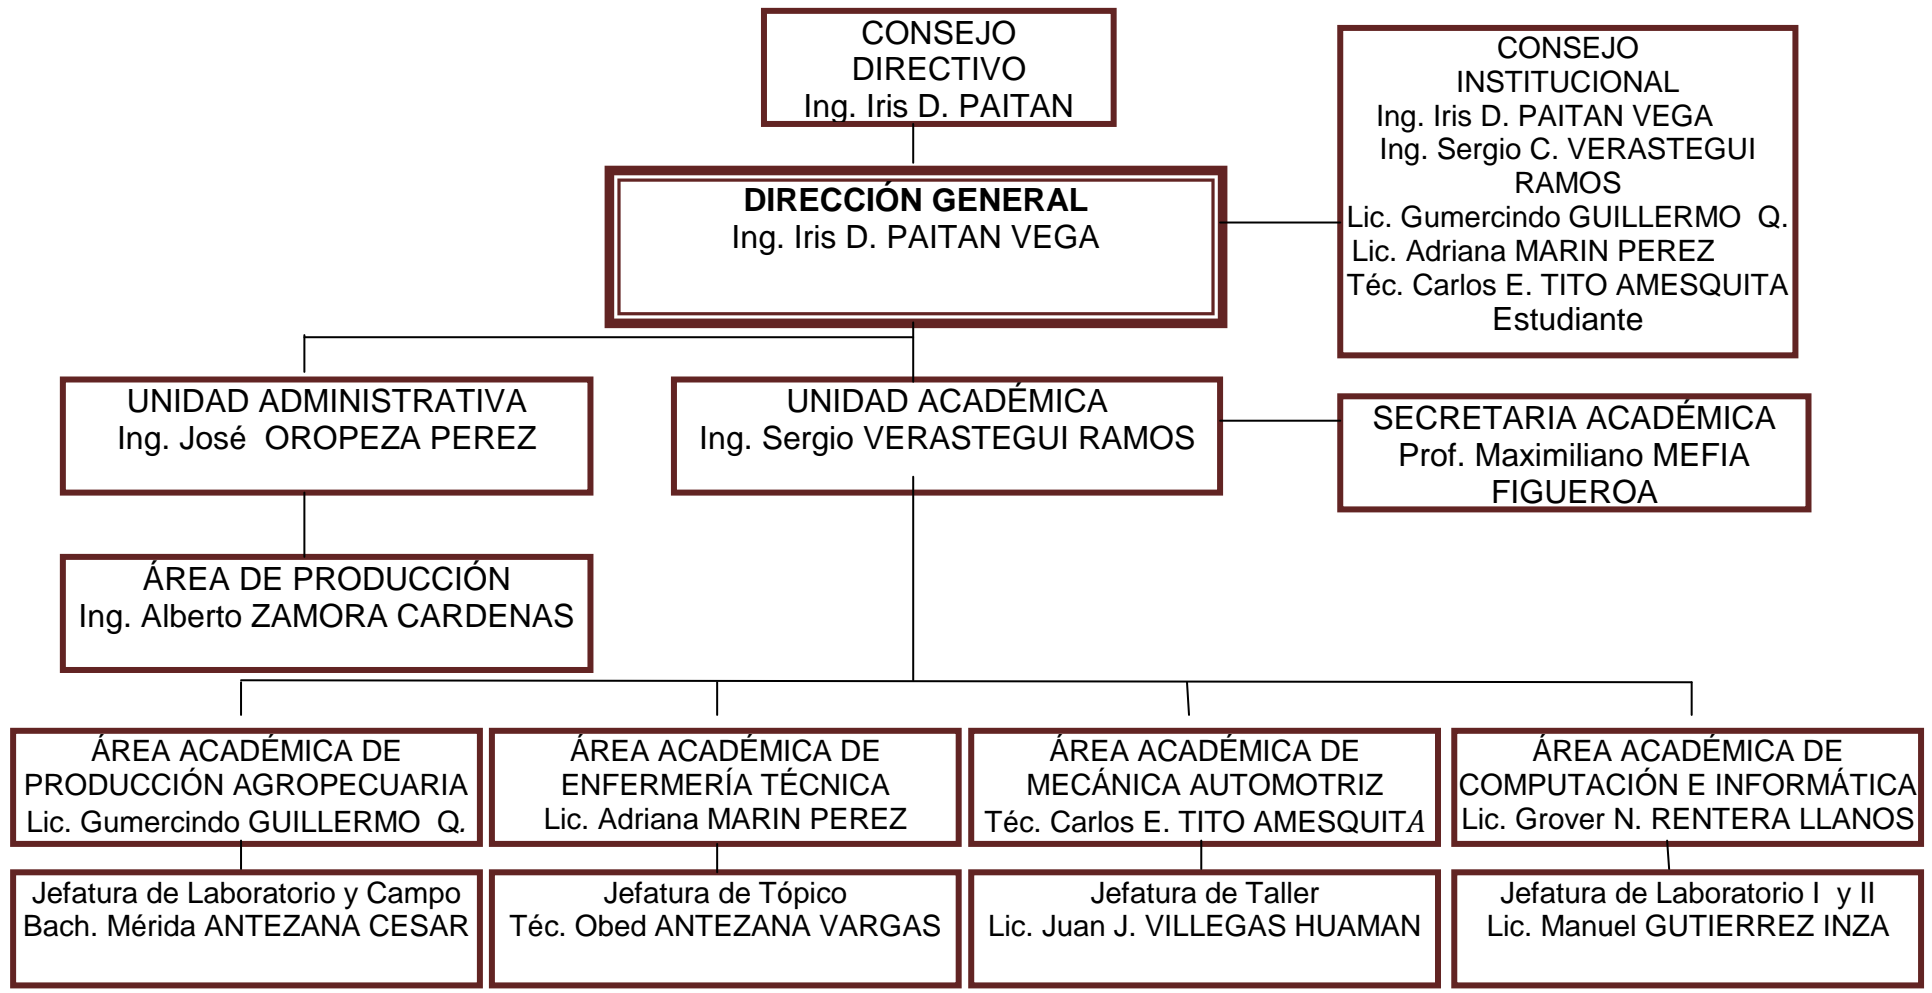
CONSEJO DIRECTIVO
Ing. Iris D. PAITAN

CONSEJO INSTITUCIONAL
Ing. Iris D. PAITAN VEGA
Ing. Sergio C. VERASTEGUI RAMOS
Lic. Gumercindo GUILLERMO Q.
Lic. Adriana MARIN PEREZ
Téc. Carlos E. TITO AMESQUITA
Estudiante

**DIRECCIÓN GENERAL**
Ing. Iris D. PAITAN VEGA

UNIDAD ADMINISTRATIVA
Ing. José OROPEZA PEREZ

UNIDAD ACADÉMICA
Ing. Sergio VERASTEGUI RAMOS

SECRETARIA ACADÉMICA
Prof. Maximiliano MEFIA FIGUEROA

ÁREA DE PRODUCCIÓN
Ing. Alberto ZAMORA CARDENAS

ÁREA ACADÉMICA DE PRODUCCIÓN AGROPECUARIA
Lic. Gumercindo GUILLERMO Q.

ÁREA ACADÉMICA DE ENFERMERÍA TÉCNICA
Lic. Adriana MARIN PEREZ

ÁREA ACADÉMICA DE MECÁNICA AUTOMOTRIZ
Téc. Carlos E. TITO AMESQUITA

ÁREA ACADÉMICA DE COMPUTACIÓN E INFORMÁTICA
Lic. Grover N. RENTERA LLANOS

Jefatura de Laboratorio y Campo
Bach. Mérida ANTEZANA CESAR

Jefatura de Tópico
Téc. Obed ANTEZANA VARGAS

Jefatura de Taller
Lic. Juan J. VILLEGAS HUAMAN

Jefatura de Laboratorio I y II
Lic. Manuel GUTIERREZ INZA